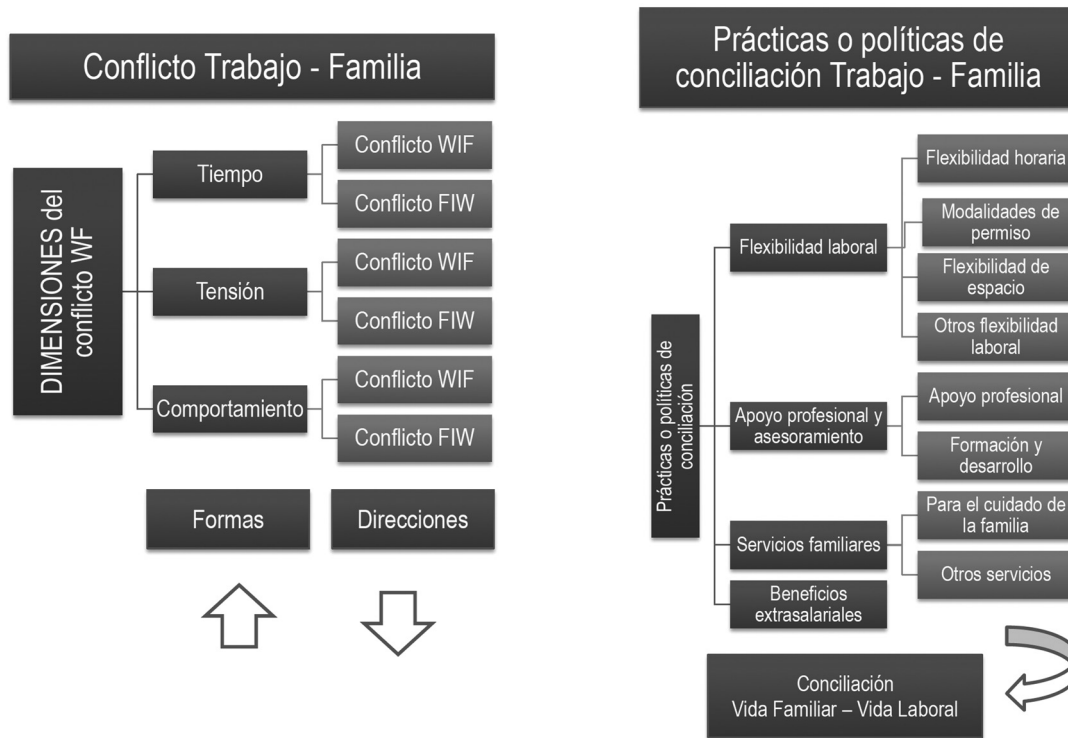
Conflicto Trabajo - Familia

DIMENSIONES del conflicto WF

Tiempo

Conflicto WIF

Conflicto FIW

Tensión

Conflicto WIF

Conflicto FIW

Comportamiento

Conflicto WIF

Conflicto FIW

Formas

Direcciones

Prácticas o políticas de conciliación Trabajo - Familia

Prácticas o políticas de conciliación

Flexibilidad laboral

Flexibilidad horaria

Modalidades de permiso

Flexibilidad de espacio

Otros flexibilidad laboral

Apoyo profesional y asesoramiento

Apoyo profesional

Formación y desarrollo

Servicios familiares

Para el cuidado de la familia

Otros servicios

Beneficios extrasalariales

Conciliación
Vida Familiar – Vida Laboral